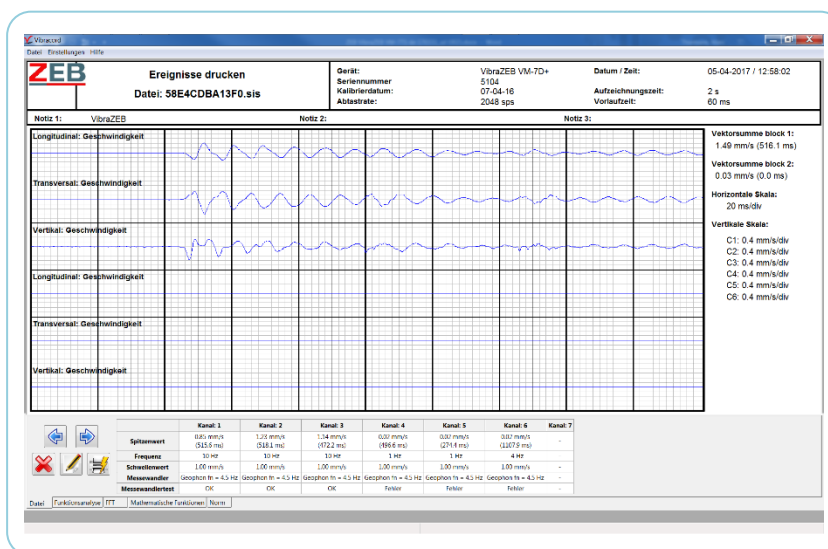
Vibracord
Datei Einstellungen Hilfe

ZEB

Ereignisse drucken
Datei: 58E4CDBA13F0.sis

| Gerät: | VibraZEB VM-7D+ | Datum / Zeit: | 05-04-2017 / 12:58:02 |
|---|---|---|---|
| Seriennummer | 5104 | | |
| Kalibrierdatum: | 07-04-16 | Aufzeichnungszeit: | 2 s |
| Abtastrate: | 2048 sps | Vorlaufzeit: | 60 ms |

Notiz 1: VibraZEB Notiz 2: Notiz 3:

Longitudinal: Geschwindigkeit
Transversal: Geschwindigkeit
Vertikal: Geschwindigkeit
Longitudinal: Geschwindigkeit
Transversal: Geschwindigkeit
Vertikal: Geschwindigkeit

Vektorsumme block 1:
1.49 mm/s (516.1 ms)
Vektorsumme block 2:
0.03 mm/s (0.0 ms)
Horizontale Skala:
20 ms/div
Vertikale Skala:
C1: 0.4 mm/s/div
C2: 0.4 mm/s/div
C3: 0.4 mm/s/div
C4: 0.4 mm/s/div
C5: 0.4 mm/s/div
C6: 0.4 mm/s/div

| | Kanal: 1 | Kanal: 2 | Kanal: 3 | Kanal: 4 | Kanal: 5 | Kanal: 6 | Kanal: 7 |
|---|---|---|---|---|---|---|---|
| Spitzenwert | 0.85 mm/s (515.6 ms) | 1.23 mm/s (518.1 ms) | 1.34 mm/s (472.2 ms) | 0.02 mm/s (496.6 ms) | 0.02 mm/s (274.4 ms) | 0.02 mm/s (1107.9 ms) | - |
| Frequenz | 10 Hz | 10 Hz | 10 Hz | 1 Hz | 1 Hz | 4 Hz | |
| Schwellenwert | 1.00 mm/s | 1.00 mm/s | 1.00 mm/s | 1.00 mm/s | 1.00 mm/s | 1.00 mm/s | - |
| Messewandler | Geophon fn = 4.5 Hz | Geophon fn = 4.5 Hz | Geophon fn = 4.5 Hz | Geophon fn = 4.5 Hz | Geophon fn = 4.5 Hz | Geophon fn = 4.5 Hz | - |
| Messewandlertest | OK | OK | OK | Fehler | Fehler | Fehler | - |

Datei Funktionsanalyse FFT Mathematische Funktionen Norm